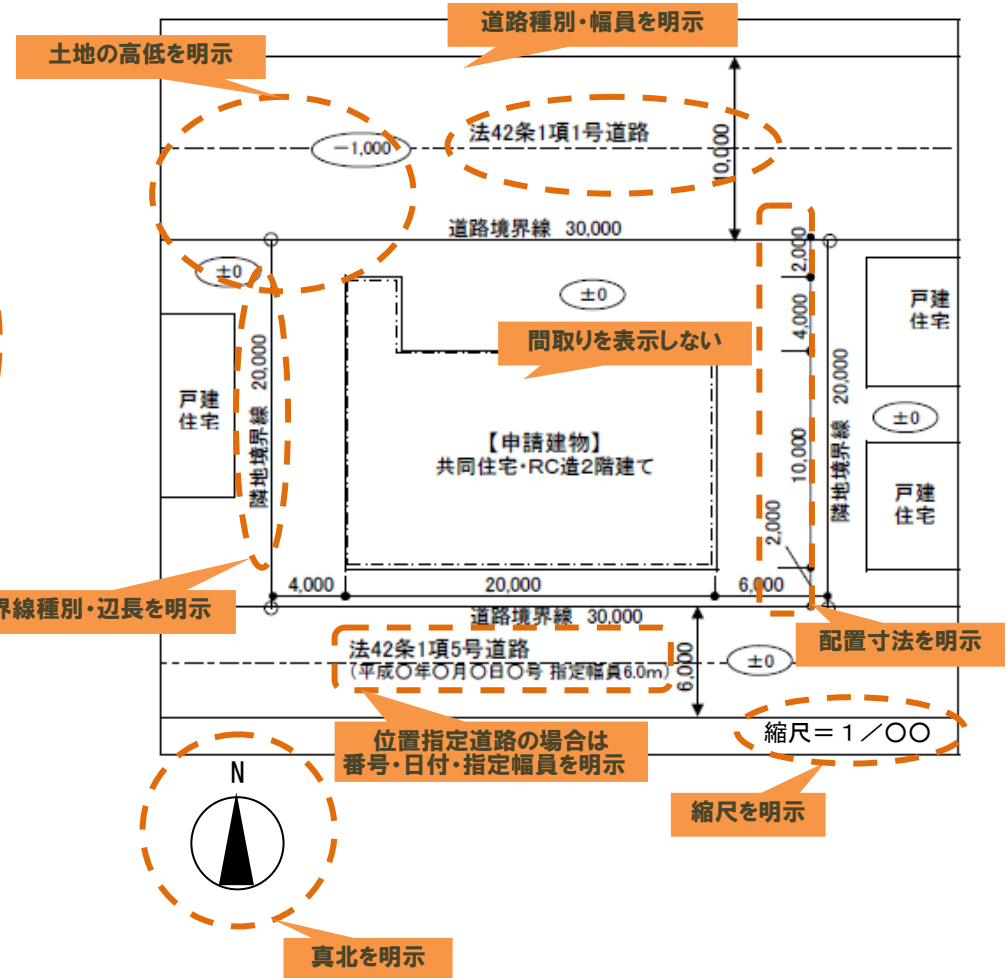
道路種別・幅員を明示

土地の高低を明示

−1,000

法42条1項1号道路

10,000

道路境界線 30,000

±0

±0

2,000

4,000

戸建住宅

間取りを表示しない

20,000

戸建住宅

20,000

隣地境界線

【申請建物】
共同住宅・RC造2階建て

±0

隣地境界線

10,000

戸建住宅

2,000

4,000

20,000

6,000

界線種別・辺長を明示

道路境界線 30,000

配置寸法を明示

法42条1項5号道路
（平成〇年〇月〇日〇号 指定幅員6.0m）

6,000

±0

縮尺＝１／〇〇

位置指定道路の場合は
番号・日付・指定幅員を明示

N

縮尺を明示

真北を明示